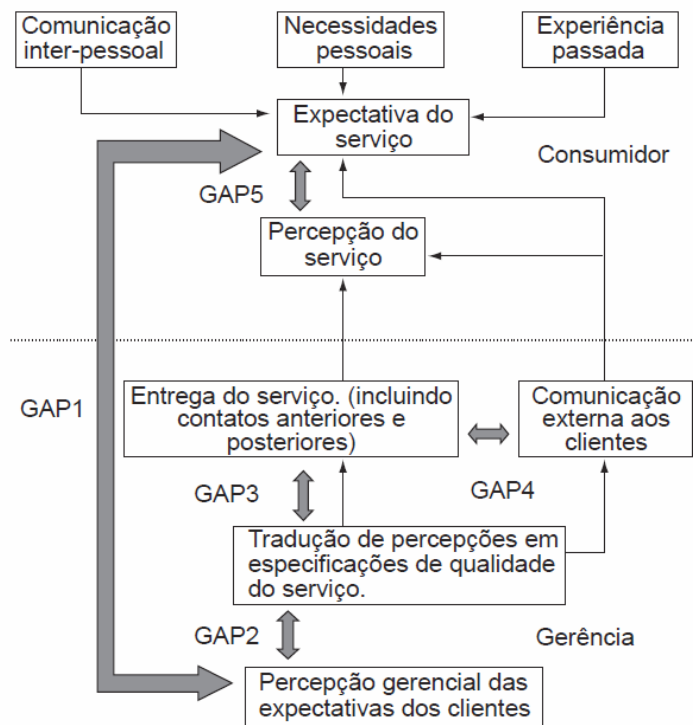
Comunicação inter-pessoal

Necessidades pessoais

Experiência passada

Expectativa do serviço

Consumidor

GAP5

Percepção do serviço

GAP1

Entrega do serviço. (incluindo contatos anteriores e posteriores)

Comunicação externa aos clientes

GAP3

GAP4

Tradução de percepções em especificações de qualidade do serviço.

GAP2

Gerência

Percepção gerencial das expectativas dos clientes